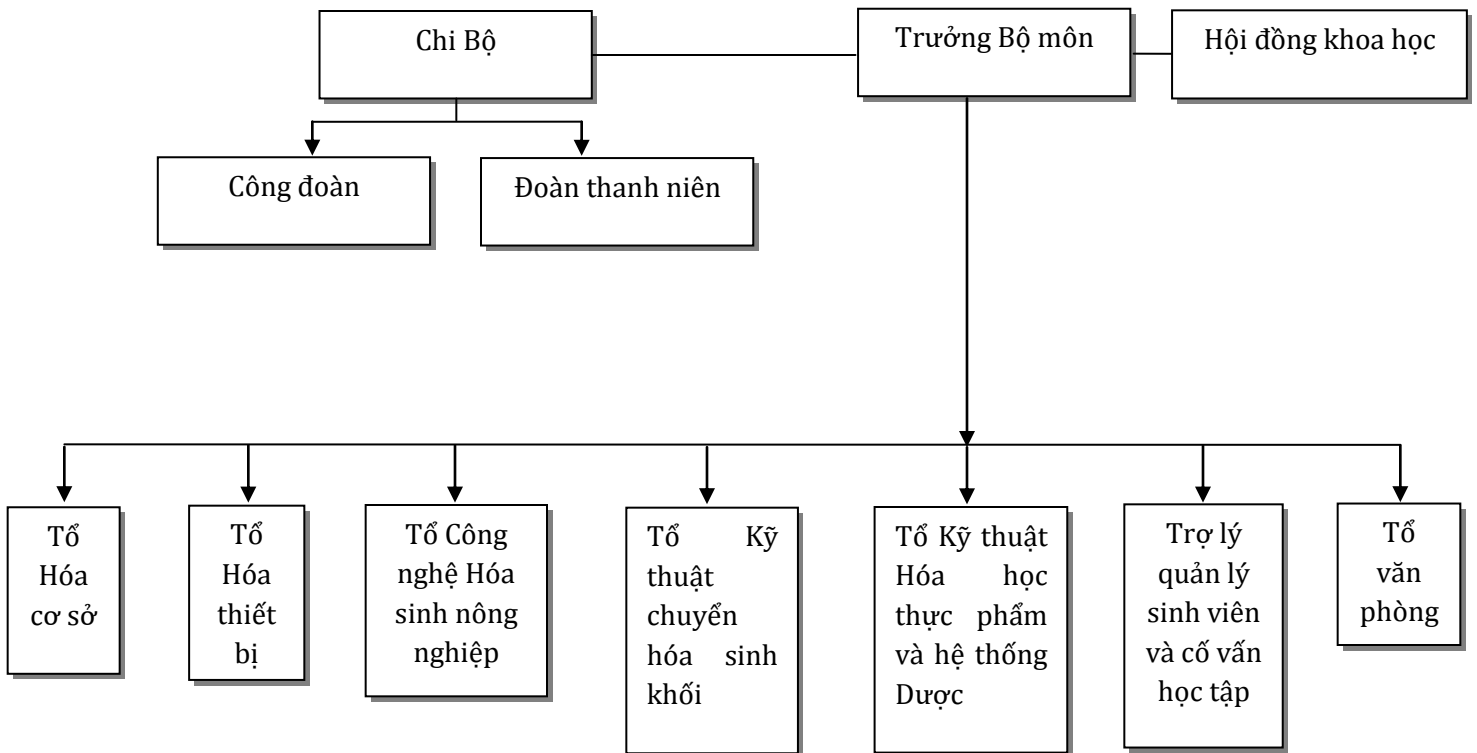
Chi Bộ

Trưởng Bộ môn

Hội đồng khoa học

Công đoàn

Đoàn thanh niên

Tổ Hóa cơ sở

Tổ Hóa thiết bị

Tổ Công nghệ Hóa sinh nông nghiệp

Tổ Kỹ thuật chuyển hóa sinh khối

Tổ Kỹ thuật Hóa học thực phẩm và hệ thống Dược

Trợ lý quản lý sinh viên và cố vấn học tập

Tổ văn phòng